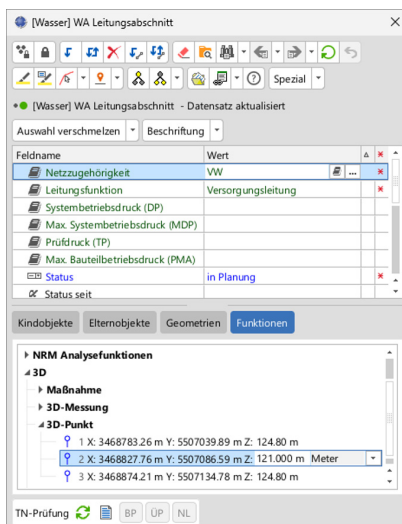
[Wasser] WA Leitungsabschnitt

Spezial

[Wasser] WA Leitungsabschnitt - Datensatz aktualisiert

Auswahl verschmelzen | Beschriftung

| Feldname | Wert | Δ | × |
|---|---|---|---|
| Netzzugehörigkeit | VW | | × |
| Leitungsfunktion | Versorgungsleitung | | × |
| Systembetriebsdruck (DP) | | | |
| Max. Systembetriebsdruck (MDP) | | | |
| Prüfdruck (TP) | | | |
| Max. Bauteilbetriebsdruck (PMA) | | | |
| Status | in Planung | | × |
| Status seit | | | |

Kindobjekte | Elternobjekte | Geometrien | Funktionen

NRM Analysefunktionen
3D
Maßnahme
3D-Messung
3D-Punkt
1 X: 3468783.26 m Y: 5507039.89 m Z: 124.80 m
2 X: 3468827.76 m Y: 5507086.59 m Z: 121.000 m Meter
3 X: 3468874.21 m Y: 5507134.78 m Z: 124.80 m

TN-Prüfung BP ÜP NL